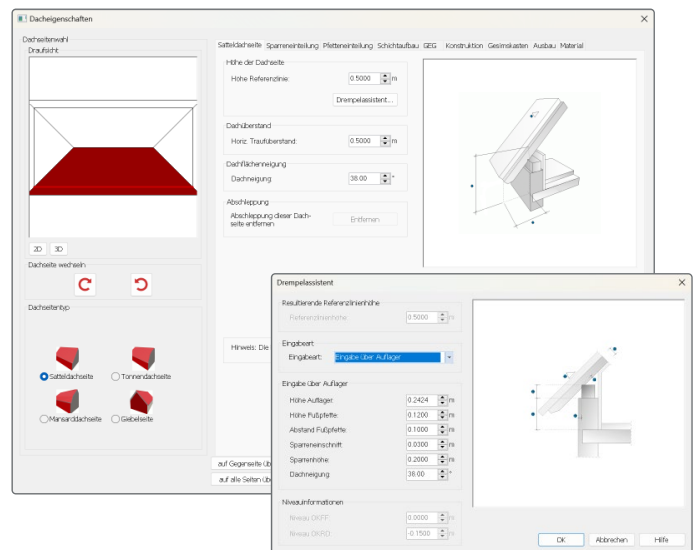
Dacheigenschaften

Dachseitenwahl
Draufsicht

2D 3D

Dachseite wechseln

Dachseitentyp

Satteldachseite
Tonnendachseite
Mansarddachseite
Giebelseite

Satteldachseite | Sparreneinteilung | Pfetteneinteilung | Schichtaufbau | GEG | Konstruktion | Gesimskasten | Ausbau | Material

Höhe der Dachseite
Höhe Referenzlinie: 0.5000 m
Drempelassistent...

Dachüberstand
Horiz. Traufüberstand: 0.5000 m

Dachflächenneigung
Dachneigung: 38.00 °

Abschleppung
Abschleppung dieser Dachseite entfernen
Entfernen

Hinweis: Die

auf Gegenseite üb
auf alle Seiten üb

Drempelassistent

Resultierende Referenzlinienhöhe
Referenzlinienhöhe 0.5000 m

Eingabeart
Eingabeart: Eingabe über Auflager

Eingabe über Auflager
Höhe Auflager 0.2424 m
Höhe Fußpfette 0.1200 m
Abstand Fußpfette 0.1000 m
Sparreneinschnitt 0.0300 m
Sparrenhöhe 0.2000 m
Dachneigung 38.00 °

Niveauinformationen
Niveau OKFF 0.0000 m
Niveau OKRD -0.1500 m

OK | Abbrechen | Hilfe